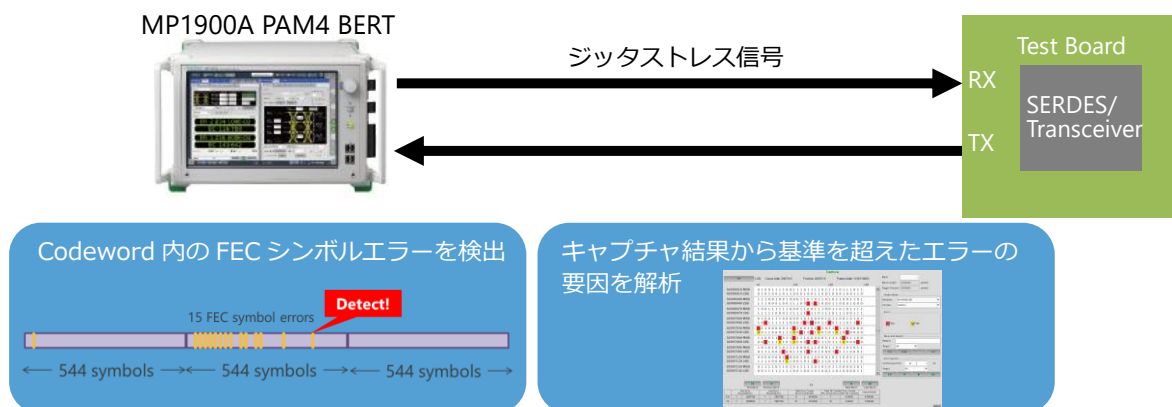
MP1900A PAM4 BERT

ジッタストレス信号

Test Board

RX

TX

SERDES/ Transceiver

Codeword 内の FEC シンボルエラーを検出

15 FEC symbol errors

Detect!

← 544 symbols →← 544 symbols →← 544 symbols →

キャプチャ結果から基準を超えたエラーの要因を解析